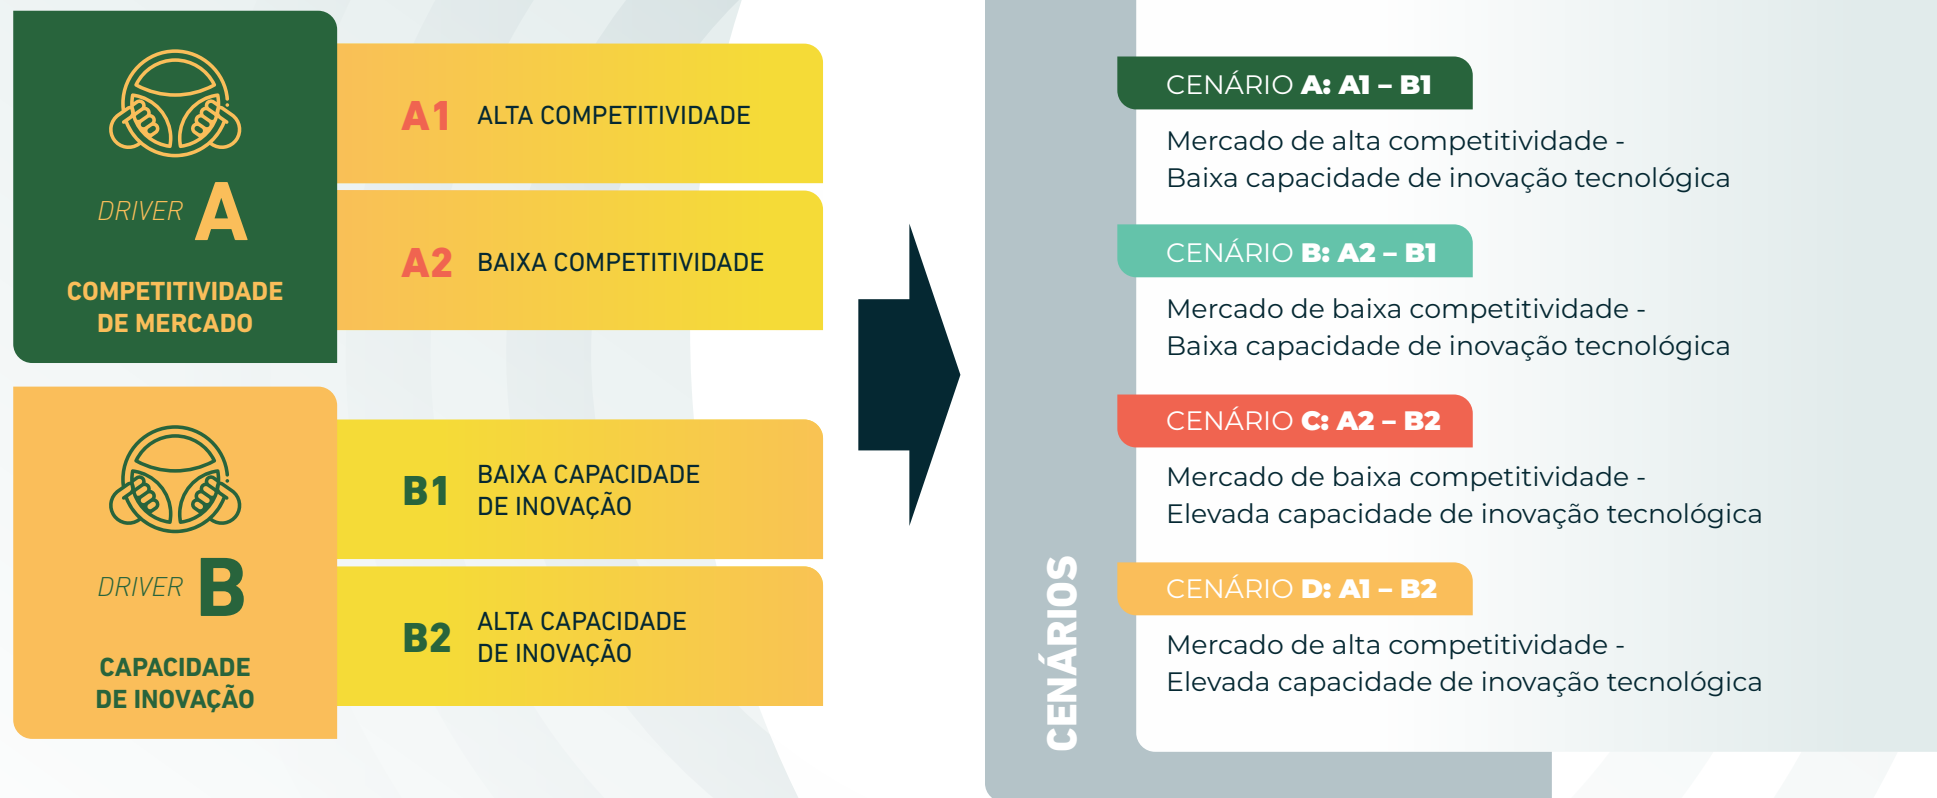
DRIVER A

COMPETITIVIDADE DE MERCADO

A1 ALTA COMPETITIVIDADE

A2 BAIXA COMPETITIVIDADE

DRIVER B

CAPACIDADE DE INOVAÇÃO

B1 BAIXA CAPACIDADE DE INOVAÇÃO

B2 ALTA CAPACIDADE DE INOVAÇÃO

CENÁRIOS

CENÁRIO A: A1 – B1

Mercado de alta competitividade -
Baixa capacidade de inovação tecnológica

CENÁRIO B: A2 – B1

Mercado de baixa competitividade -
Baixa capacidade de inovação tecnológica

CENÁRIO C: A2 – B2

Mercado de baixa competitividade -
Elevada capacidade de inovação tecnológica

CENÁRIO D: A1 – B2

Mercado de alta competitividade -
Elevada capacidade de inovação tecnológica